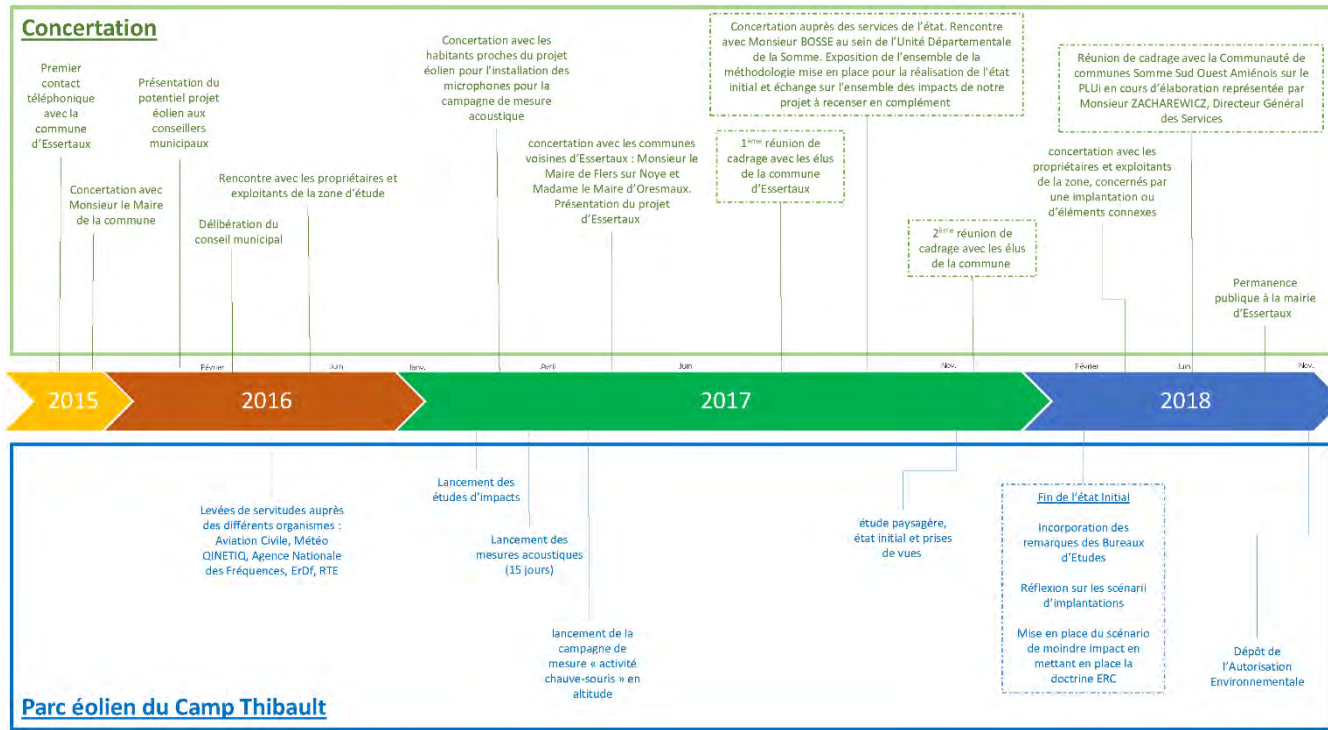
Concertation

Premier contact téléphonique avec la commune d'Essertaux

Concertation avec Monsieur le Maire de la commune

Présentation du potentiel projet éolien aux conseillers municipaux

Délibération du conseil municipal

Rencontre avec les propriétaires et exploitants de la zone d'étude

Concertation avec les habitants proches du projet éolien pour l'installation des microphones pour la campagne de mesure acoustique

concertation avec les communes voisines d'Essertaux : Monsieur le Maire de Flers sur Noye et Madame le Maire d'Oresmaux. Présentation du projet d'Essertaux

Concertation auprès des services de l'état. Rencontre avec Monsieur BOSSE au sein de l'Unité Départementale de la Somme. Exposition de l'ensemble de la méthodologie mise en place pour la réalisation de l'état initial et échange sur l'ensemble des impacts de notre projet à recenser en complément

1ère réunion de cadrage avec les élus de la commune d'Essertaux

2ème réunion de cadrage avec les élus de la commune

Réunion de cadrage avec la Communauté de communes Somme Sud Ouest Amiénois sur le PLUi en cours d'élaboration représentée par Monsieur ZACHAREWICZ, Directeur Général des Services

concertation avec les propriétaires et exploitants de la zone, concernés par une implantation ou d'éléments connexes

Permanence publique à la mairie d'Essertaux

Février Juin Janv. Avril Juin Nov. Février Juin Nov.

2015 2016 2017 2018

Levées de servitudes auprès des différents organismes : Aviation Civile, Météo QINETIQ, Agence Nationale des Fréquences, ErDf, RTE

Lancement des études d'impacts

Lancement des mesures acoustiques (15 jours)

lancement de la campagne de mesure « activité chauve-souris » en altitude

étude paysagère, état initial et prises de vues

Fin de l'état Initial

Incorporation des remarques des Bureaux d'Etudes

Réflexion sur les scénarii d'implantations

Mise en place du scénario de moindre impact en mettant en place la doctrine ERC

Dépôt de l'Autorisation Environnementale

Parc éolien du Camp Thibault